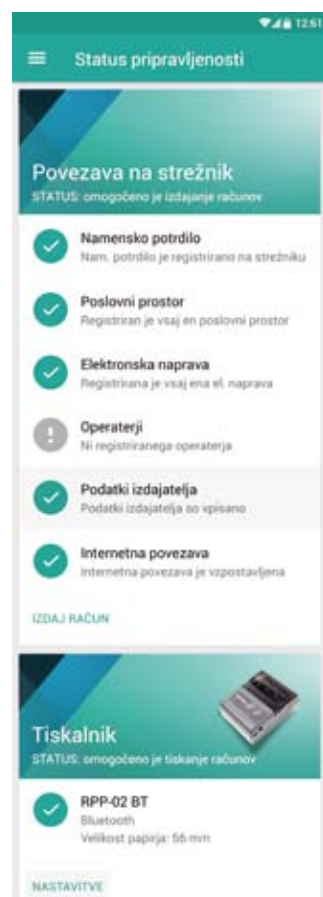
12:51

Status pripravljenosti

Povezava na strežnik
STATUS: omogočeno je izdajanje računov

Namensko potrdilo
Nam. potrdilo je registrirano na strežniku

Poslovni prostor
Registriran je vsaj en poslovni prostor

Elektronska naprava
Registrirana je vsaj ena el. naprava

Operaterji
Ni registriranega operaterja

Podatki izdajatelja
Podatki izdajatelja so vpisano

Internetna povezava
Internetna povezava je vzpostavljena

IZDAJ RAČUN

Tiskalnik
STATUS: omogočeno je tiskanje računov

RPP-02 BT
Bluetooth
Velikost papirja: 56 mm

NASTAVITVE